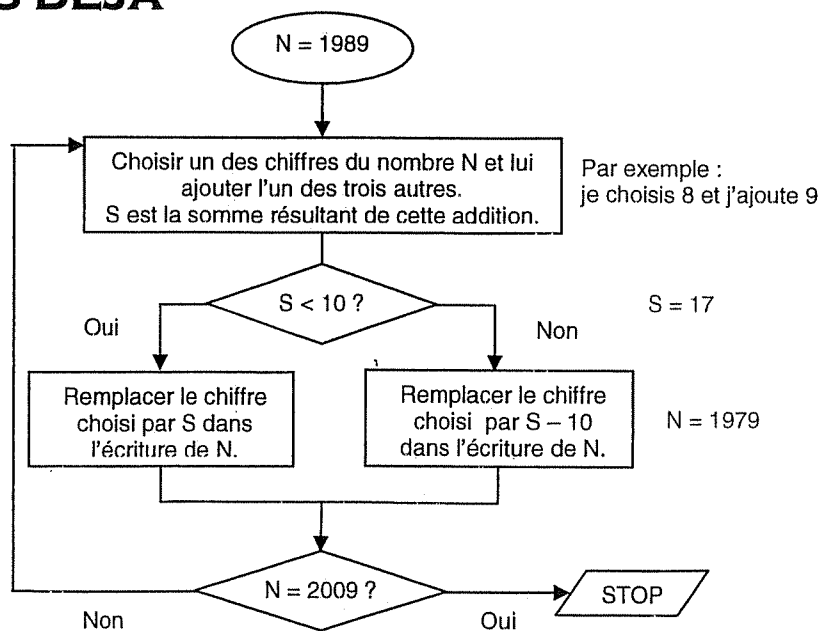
S DÉJÀ

N = 1989

Choisir un des chiffres du nombre N et lui ajouter l'un des trois autres. S est la somme résultant de cette addition.

Par exemple : je choisis 8 et j'ajoute 9

S < 10 ?

S = 17

Oui

Non

Remplacer le chiffre choisi par S dans l'écriture de N.

Remplacer le chiffre choisi par S – 10 dans l'écriture de N.

N = 1979

N = 2009 ?

STOP

Non

Oui